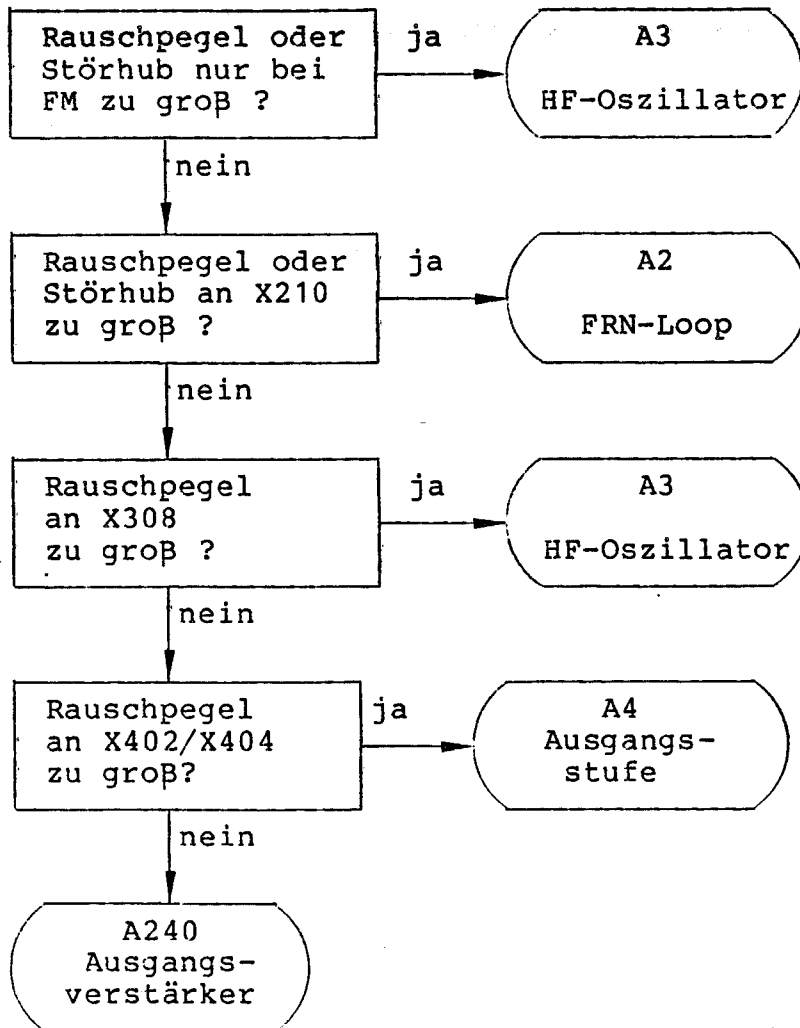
Rauschpegel oder Störhub nur bei FM zu groß ?

ja

A3
HF-Oszillator

nein

Rauschpegel oder Störhub an X210 zu groß ?

ja

A2
FRN-Loop

nein

Rauschpegel an X308 zu groß ?

ja

A3
HF-Oszillator

nein

Rauschpegel an X402/X404 zu groß?

ja

A4
Ausgangsstufe

nein

A240
Ausgangsverstärker